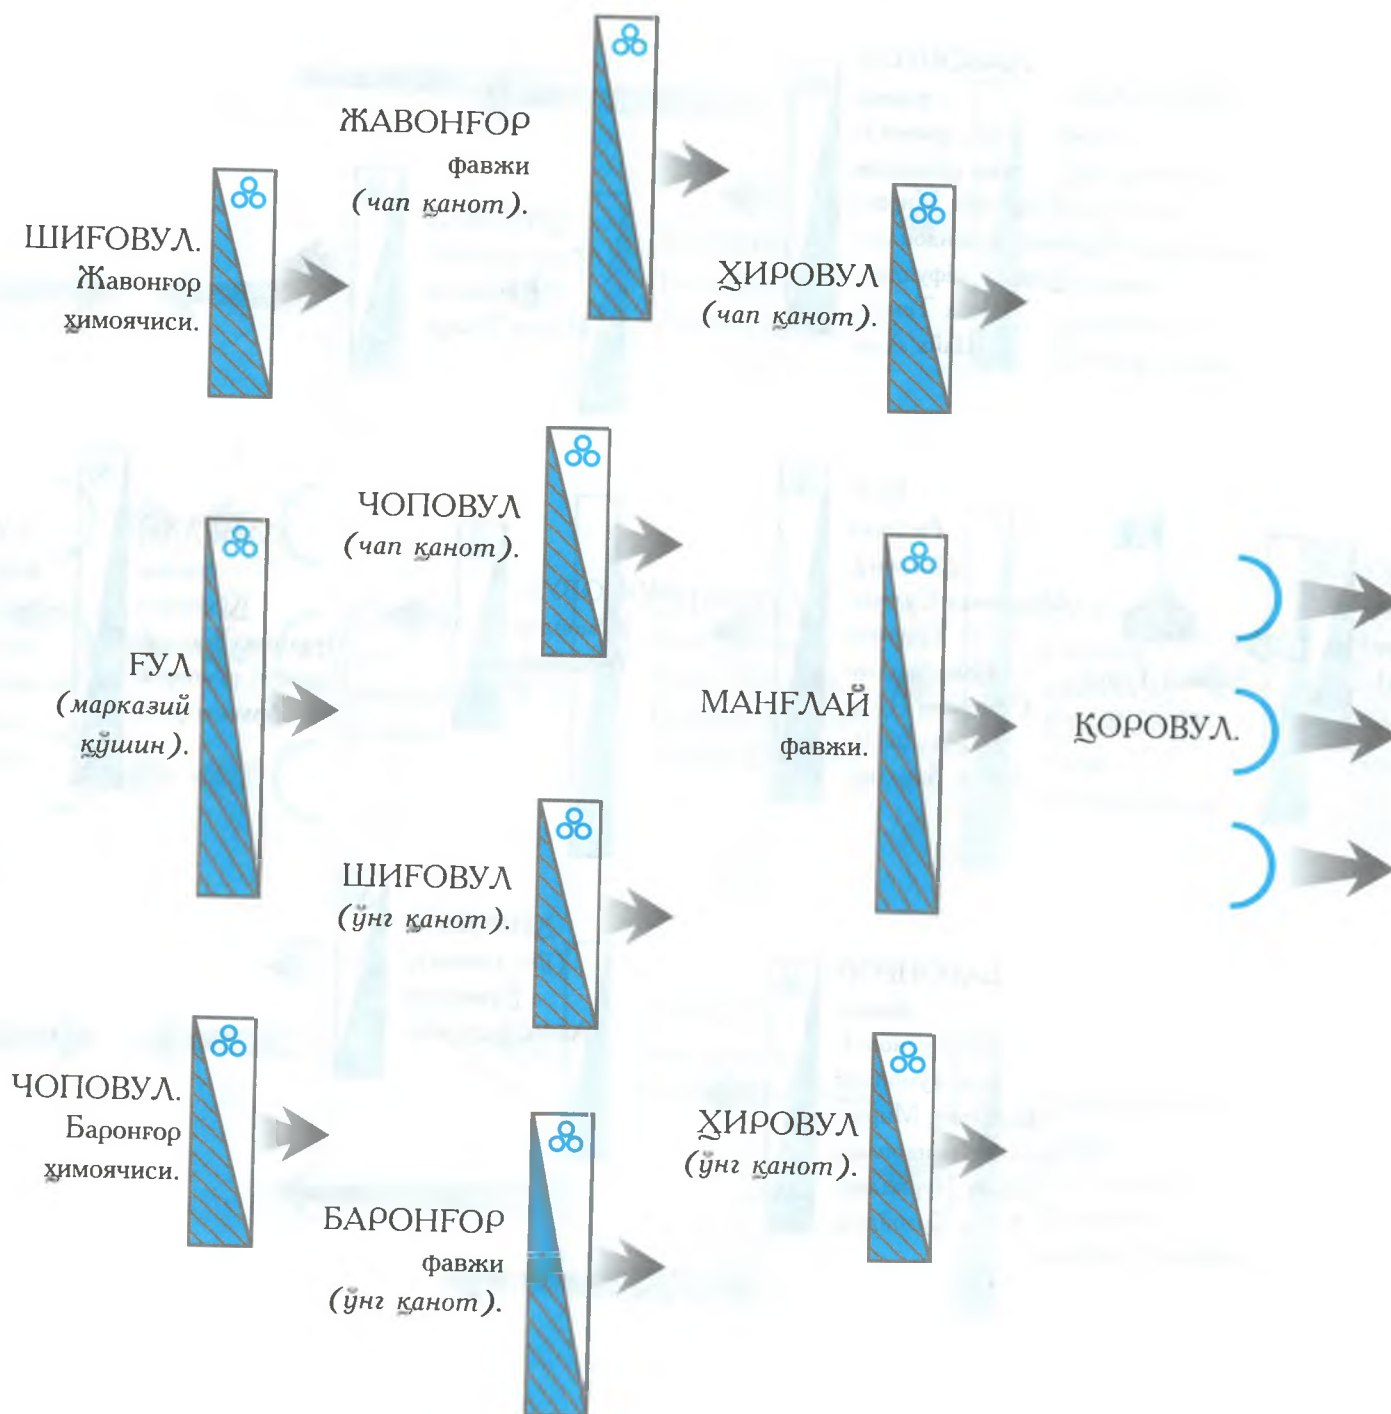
ЖАВОНҒОР фавжи (чап қанот).

ШИҒОВУЛ. Жавонғор ҳимоячиси.

ҲИРОВУЛ (чап қанот).

ЧОПОВУЛ (чап қанот).

ҒУЛ (марказий қўшин).

МАНҒЛАЙ фавжи.

ҚОРОВУЛ.

ШИҒОВУЛ (ўнг қанот).

ЧОПОВУЛ. Баронғор ҳимоячиси.

ҲИРОВУЛ (ўнг қанот).

БАРОНҒОР фавжи (ўнг қанот).